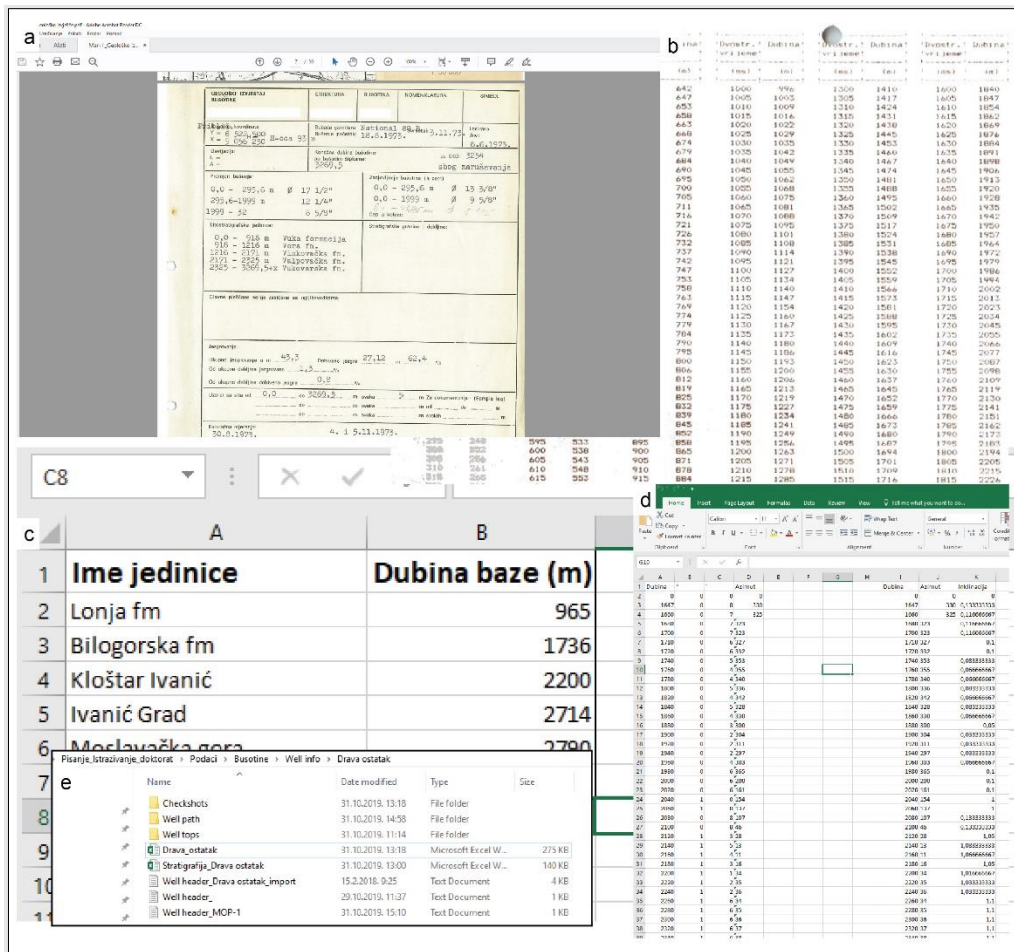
a

b

c

| | A | B |
|---|---|---|
| 1 | Ime jedinice | Dubina baze (m) |
| 2 | Lonja fm | 965 |
| 3 | Bilogorska fm | 1736 |
| 4 | Kloštar Ivanić | 2200 |
| 5 | Ivanić Grad | 2714 |
| 6 | Moslavačka gora | 2790 |

C8

d

e

Pisanje_Istrazivanje_doktorat › Podaci › Busotine › Well info › Drava ostatak

| Name | Date modified | Type | Size |
|---|---|---|---|
| Checkshots | 31.10.2019. 13:18 | File folder | |
| Well path | 31.10.2019. 14:58 | File folder | |
| Well tops | 31.10.2019. 11:14 | File folder | |
| Drava_ostatak | 31.10.2019. 13:18 | Microsoft Excel W... | 275 KB |
| Stratigrafija_Drava ostatak | 31.10.2019. 13:00 | Microsoft Excel W... | 140 KB |
| Well header_Drava ostatak_import | 15.2.2018. 9:25 | Text Document | 4 KB |
| Well header_ | 29.10.2019. 11:37 | Text Document | 1 KB |
| Well header_MOP-1 | 31.10.2019. 15:10 | Text Document | 1 KB |